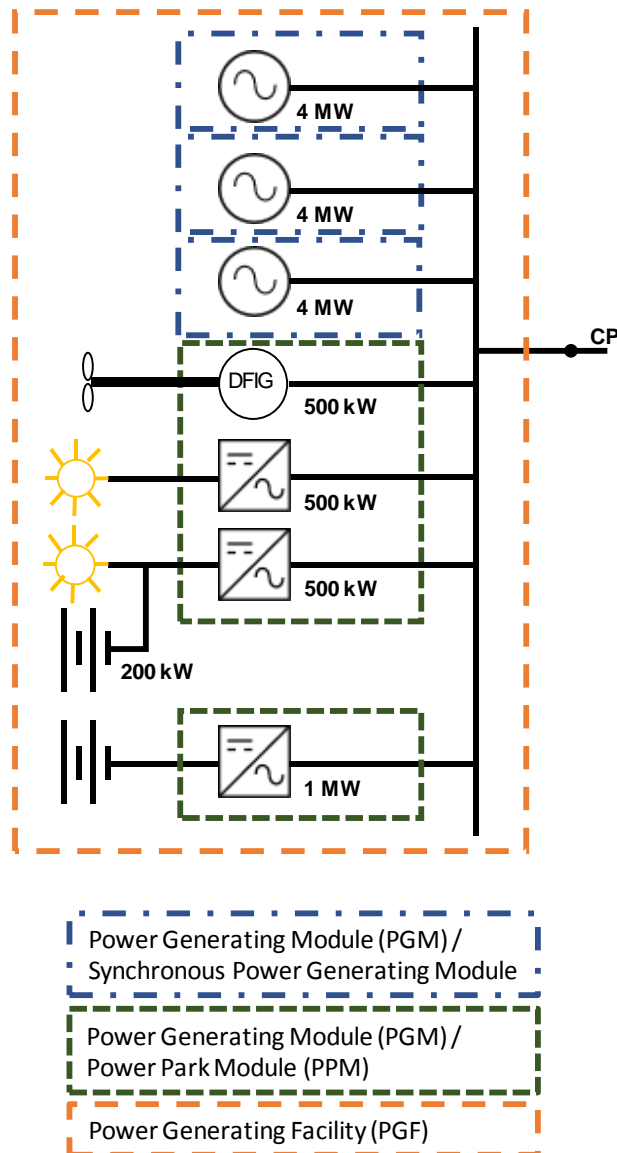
4 MW

4 MW

4 MW

CP

DFIG

500 kW

500 kW

500 kW

200 kW

1 MW

Power Generating Module (PGM) / Synchronous Power Generating Module

Power Generating Module (PGM) / Power Park Module (PPM)

Power Generating Facility (PGF)